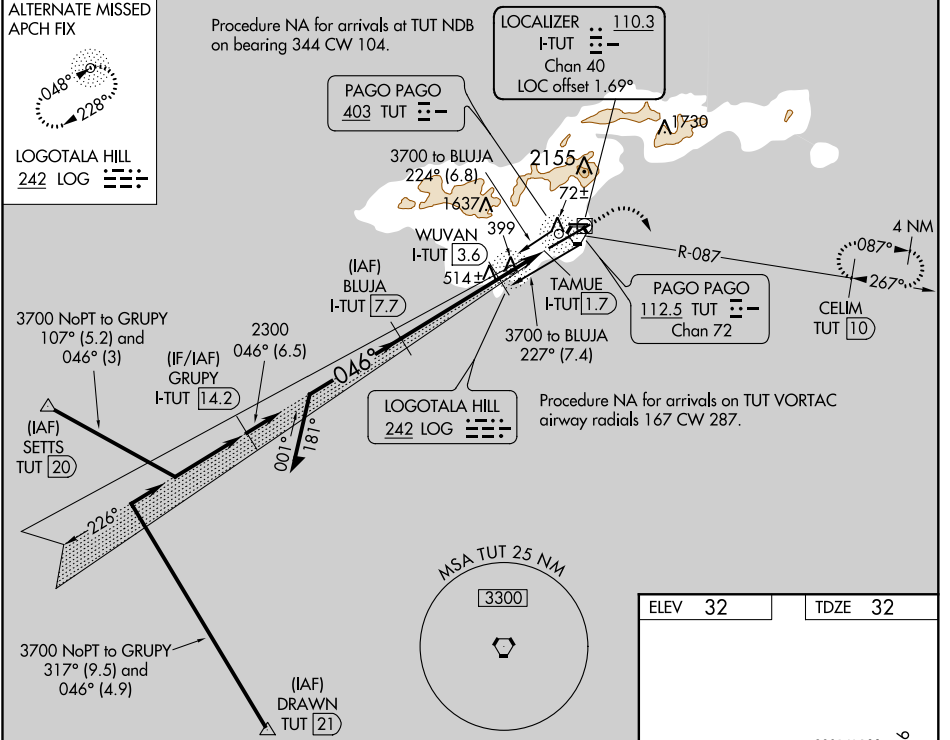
ALTERNATE MISSED APCH FIX

048°

228°

LOGOTALA HILL
242 LOG

Procedure NA for arrivals at TUT NDB on bearing 344 CW 104.

LOCALIZER 110.3
I-TUT
Chan 40
LOC offset 1.69°

PAGO PAGO
403 TUT

1730

3700 to BLUJA
224° (6.8)

2155

72±

1637

399

WUVAN
I-TUT 3.6

514±

(IAF)
BLUJA
I-TUT 7.7

TAMUE
I-TUT 1.7

R-087

4 NM

087°

267°

PAGO PAGO
112.5 TUT
Chan 72

CELIM
TUT 10

3700 to BLUJA
227° (7.4)

3700 NoPT to GRUPY
107° (5.2) and
046° (3)

2300
046° (6.5)

(IF/IAF)
GRUPY
I-TUT 14.2

046°

LOGOTALA HILL
242 LOG

Procedure NA for arrivals on TUT VORTAC airway radials 167 CW 287.

(IAF)
SETTS
TUT 20

001°

181°

226°

MSA TUT 25 NM

3300

ELEV 32

TDZE 32

3700 NoPT to GRUPY
317° (9.5) and
046° (4.9)

(IAF)
DRAWN
TUT 21